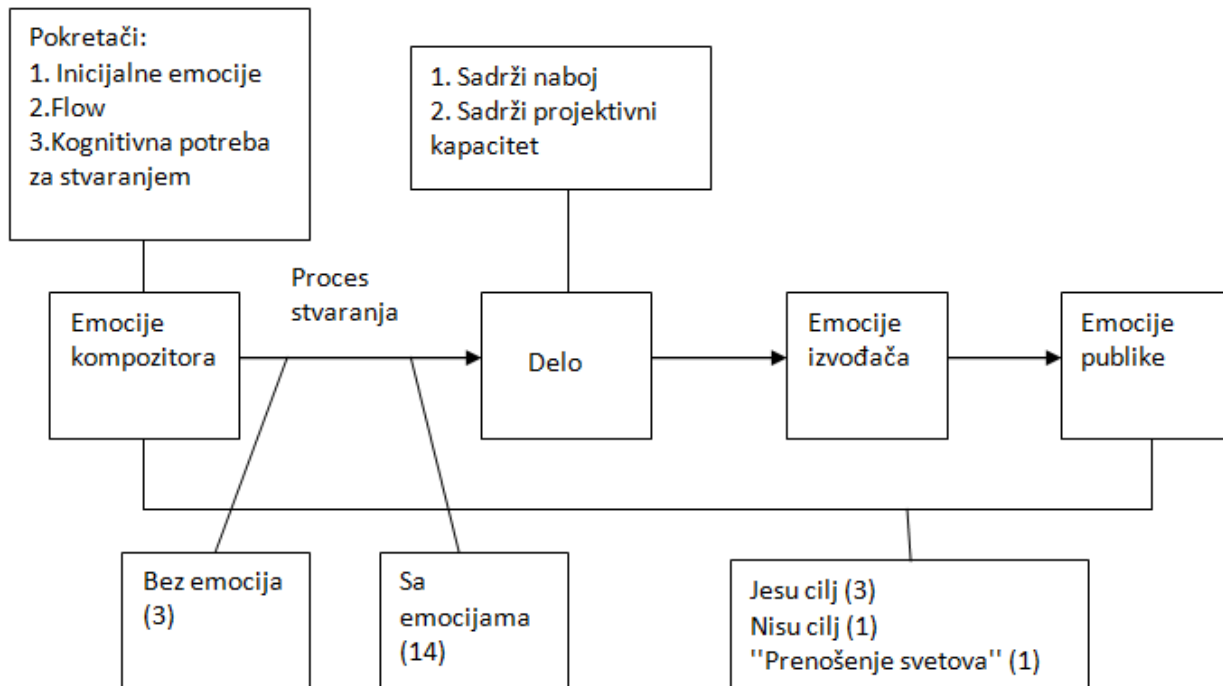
Pokretači:
1. Inicijalne emocije
2.Flow
3.Kognitivna potreba za stvaranjem

1. Sadrži naboj
2. Sadrži projektivni kapacitet

Proces stvaranja

Emocije kompozitora

Delo

Emocije izvođača

Emocije publike

Bez emocija (3)

Sa emocijama (14)

Jesu cilj (3)
Nisu cilj (1)
''Prenošenje svetova'' (1)